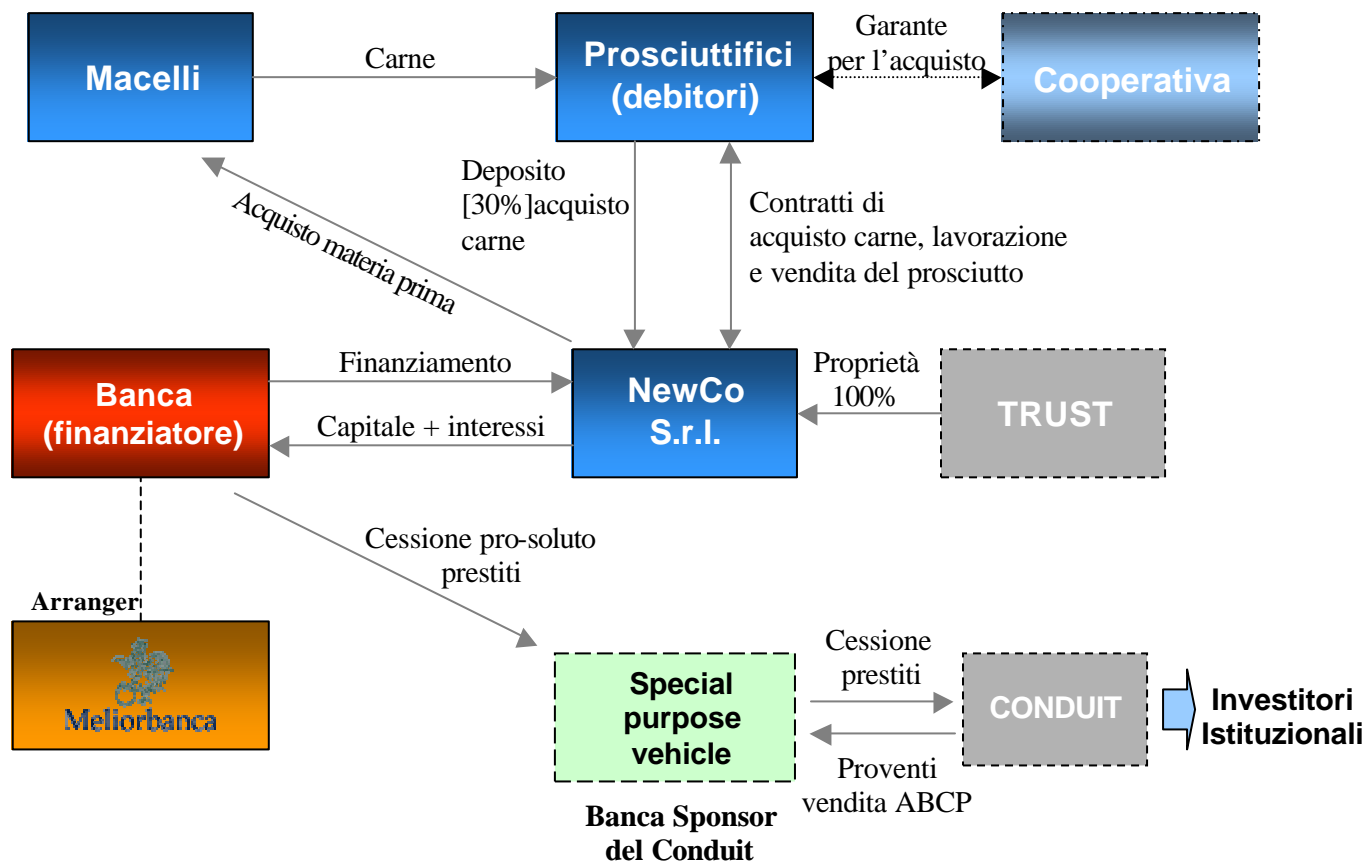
Macelli

Carne

Prosciuttifici (debitori)

Garante per l'acquisto

Cooperativa

Deposito [30%]acquisto carne

Contratti di acquisto carne, lavorazione e vendita del prosciutto

Acquisto materia prima

Banca (finanziatore)

Finanziamento

Capitale + interessi

NewCo S.r.l.

Proprietà 100%

TRUST

Cessione pro-soluto prestiti

Arranger

Meliorbanca

Special purpose vehicle

Cessione prestiti

Proventi vendita ABCP

CONDUIT

Investitori Istituzionali

Banca Sponsor del Conduit